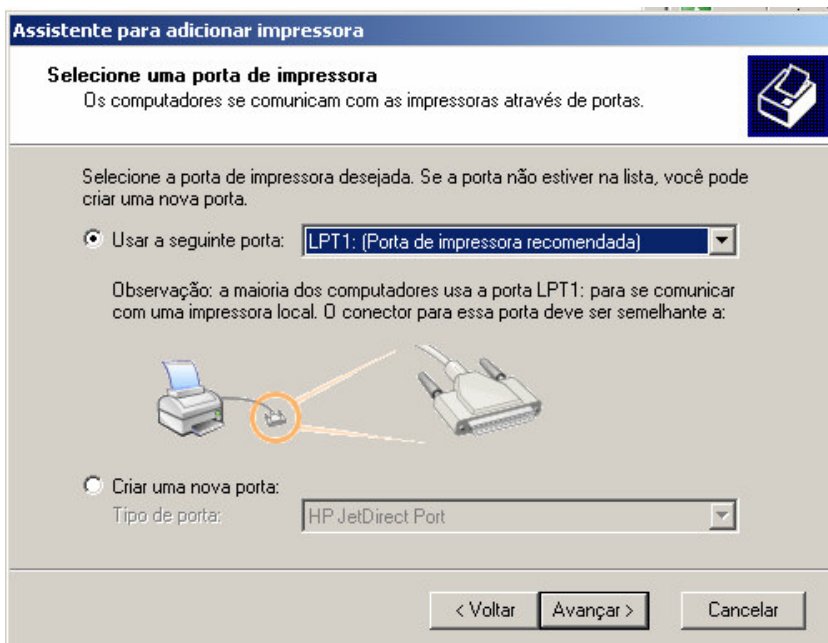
Assistente para adicionar impressora

Selecione uma porta de impressora
Os computadores se comunicam com as impressoras através de portas.

Selecione a porta de impressora desejada. Se a porta não estiver na lista, você pode criar uma nova porta.

Usar a seguinte porta: LPT1: (Porta de impressora recomendada)

Observação: a maioria dos computadores usa a porta LPT1: para se comunicar com uma impressora local. O conector para essa porta deve ser semelhante a:

Criar uma nova porta:
Tipo de porta: HP JetDirect Port

< Voltar | Avançar > | Cancelar